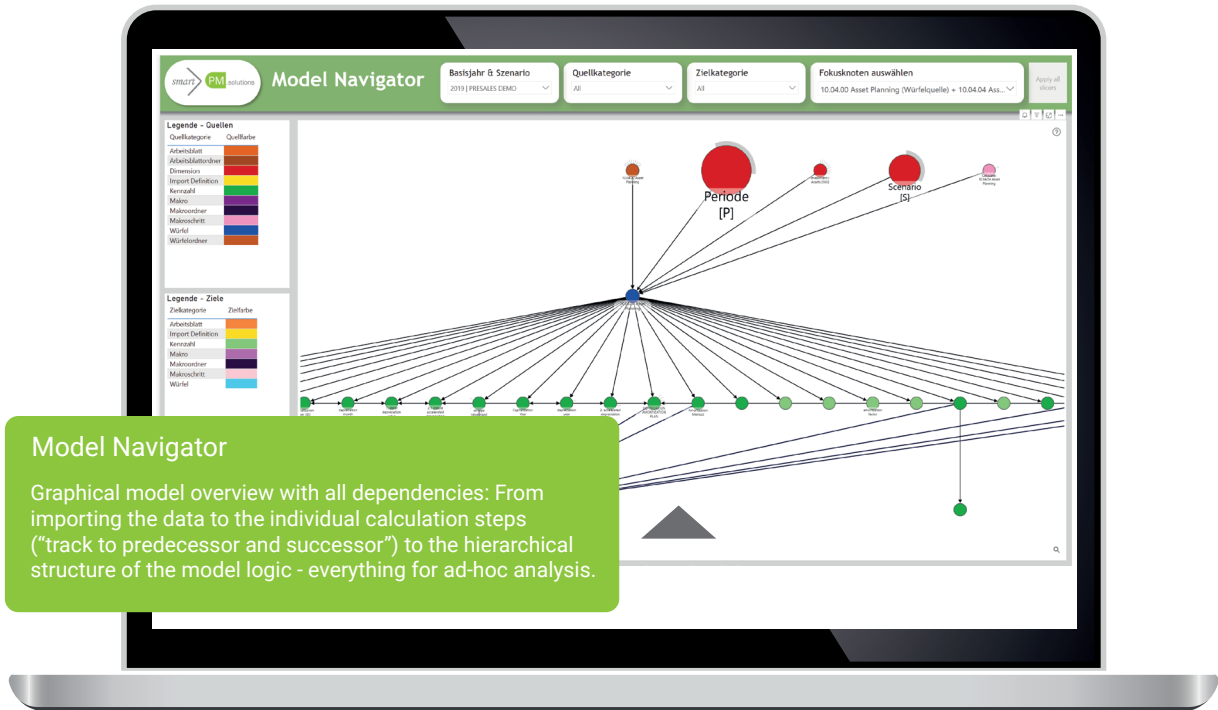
smart PM solutions

Model Navigator

Basisjahr & Szenario
2019 | PRESALES DEMO

Quellkategorie
All

Zielkategorie
All

Fokusknoten auswählen
10.04.00 Asset Planning (Würfelquelle) + 10.04.04 Ass...

Apply all slicers

Legende - Quellen

| Quellkategorie | Quellfarbe |
|---|---|
| Arbeitsblatt | |
| Arbeitsblattordner | |
| Dimension | |
| Import Definition | |
| Kennzahl | |
| Makro | |
| Makroordner | |
| Makroschritt | |
| Würfel | |
| Würfelordner | |

Legende - Ziele

| Zielkategorie | Zielfarbe |
|---|---|
| Arbeitsblatt | |
| Import Definition | |
| Kennzahl | |
| Makro | |
| Makroordner | |
| Makroschritt | |
| Würfel | |

Periode
[P]

Scenario
[S]

Model Navigator

Graphical model overview with all dependencies: From importing the data to the individual calculation steps (“track to predecessor and successor”) to the hierarchical structure of the model logic - everything for ad-hoc analysis.